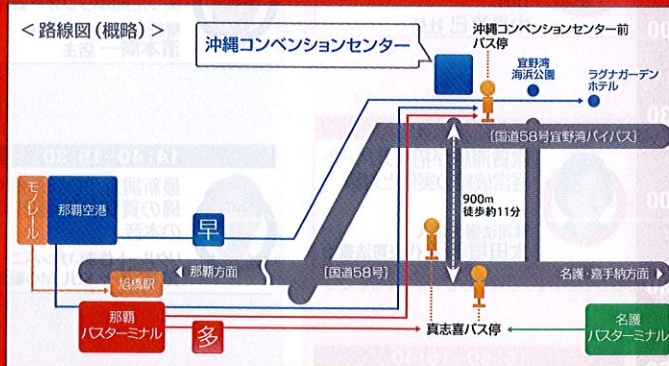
＜路線図（概略）＞

沖縄コンベンションセンター

沖縄コンベンションセンター前
バス停

宜野湾
海浜公園

ラグナガーデン
ホテル

［国道58号宜野湾バイパス］

モノレール

那覇空港

早

900m
徒歩約11分

那覇方面

［国道58号］

名護・嘉手納方面

旭橋駅

那覇
バスターミナル

多

真志喜バス停

名護
バスターミナル